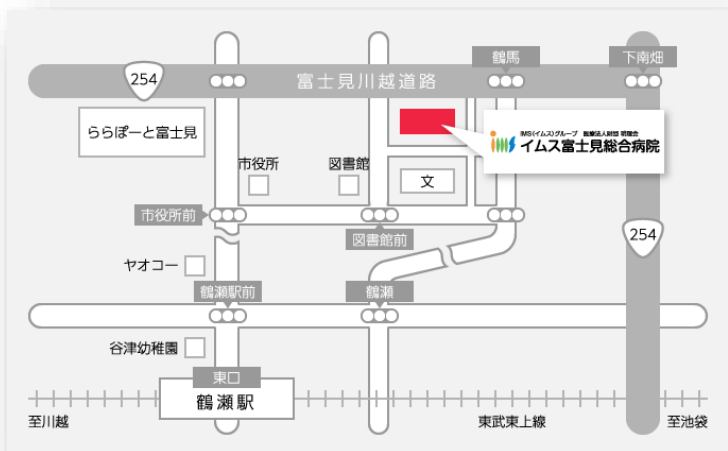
254

富士見川越道路

鶴馬

下南畑

ららぽーと富士見

IMS(イムス)グループ 医療法人財団 明理会
イムス富士見総合病院

市役所

図書館

文

市役所前

図書館前

254

ヤオコー

鶴瀬駅前

鶴瀬

谷津幼稚園

東口

鶴瀬駅

至川越

東武東上線

至池袋